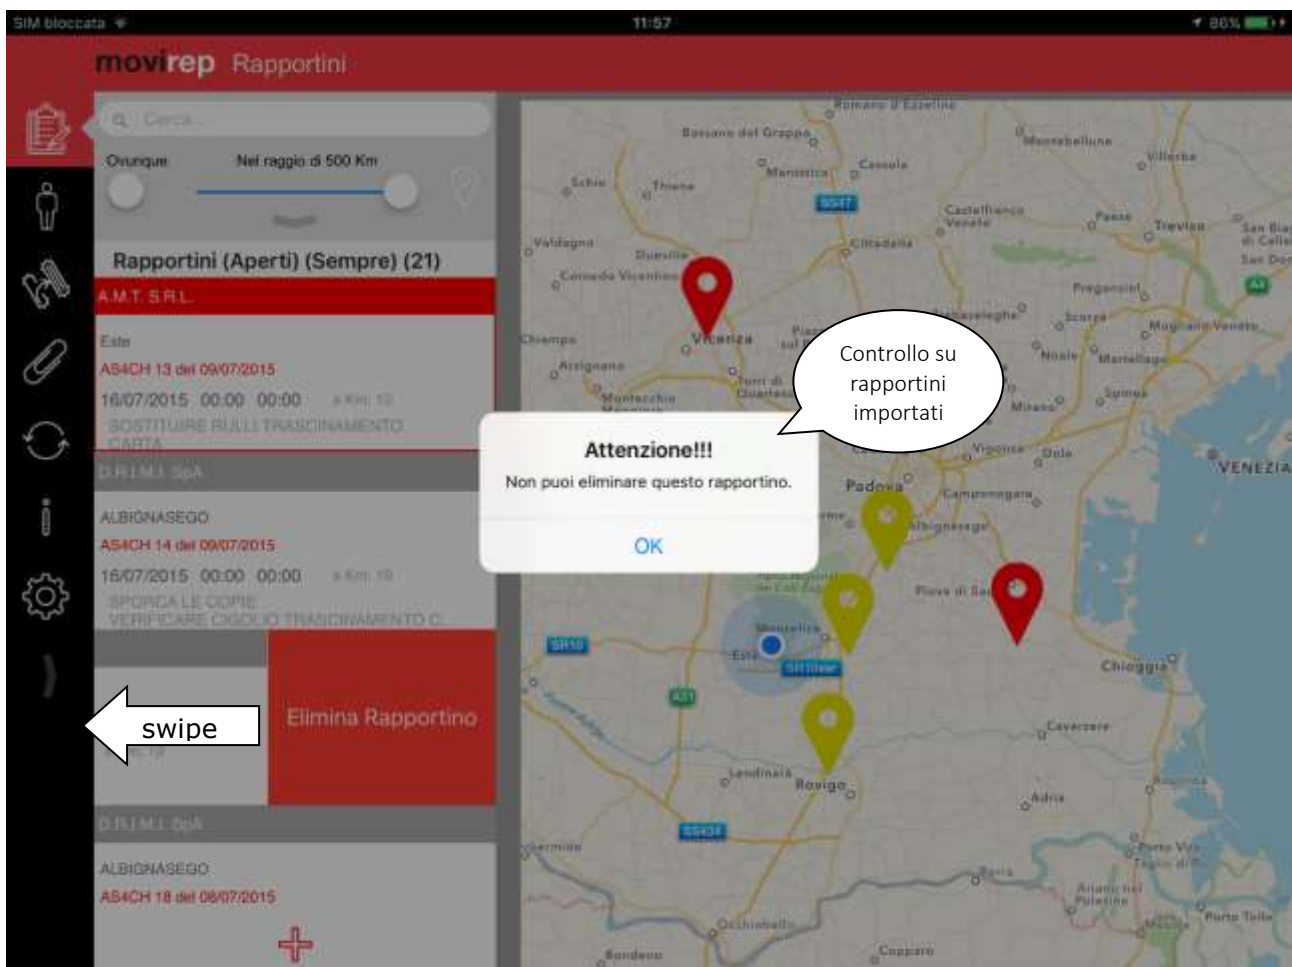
SIM bloccata
11:57
86%

movirep Rapportini

Cerca...
Ovunque
Nel raggio di 500 Km

Rapportini (Aperti) (Sempre) (21)

A.M.T. S.R.L.
Este
AS4CH 13 del 09/07/2015
16/07/2015 00:00 00:00 a Km: 10
SOSTITUIRE RULLI TRASCINAMENTO CARTA

D.R.I.M.I. SpA
ALBIGNASEGO
AS4CH 14 del 09/07/2015
16/07/2015 00:00 00:00 a Km: 19
SPORCA LE COPIE
VERIFICARE CIGOLIO TRASCINAMENTO C...

Elimina Rapportino

swipe

D.R.I.M.I. SpA
ALBIGNASEGO
AS4CH 18 del 08/07/2015

Controllo su rapportini importati

Attenzione!!!
Non puoi eliminare questo rapportino.
OK

Romano d'Ezzelino
Bassano del Grappa
Montebelluna
Villorba
Marostica
Castelfranco Veneto
Schio
Thiene
Treviso
Paese
Cittadella
Valdagno
Dueville
Cornedo Vicentino
Preganziol
Vicenza
Chiampo
Arzignano
Montecchio Maggiore
Noale
Mirano
Vigonza
Dolo
VENEZIA
Padova
Camponogara
Albignasego
Piove di Sacco
Monselice
Este
Chioggia
Cavarzere
Lendinara
Rovigo
Adria
Porto Tolle
Ariano nel Polesine
Occhiobello
Copparo
Bondeno
SR10
A31
SS47
SS434
A4